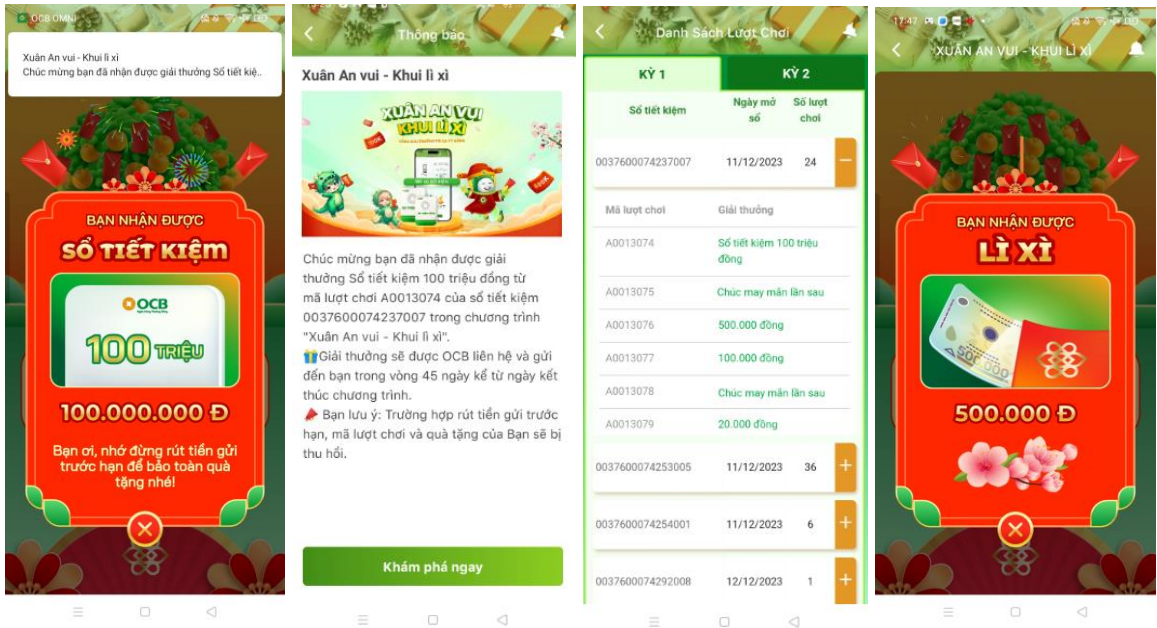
OCB OMNI

Xuân An vui - Khui lì xì
Chúc mừng bạn đã nhận được giải thưởng Sổ tiết kiệ..

BẠN NHẬN ĐƯỢC
SỔ TIẾT KIỆM

OCB
100 TRIỆU

100.000.000 Đ

Bạn ơi, nhớ đừng rút tiền gửi trước hạn để bảo toàn quà tặng nhé!

Thông báo

Xuân An vui - Khui lì xì

XUÂN AN VUI
KHUI LÌ XÌ

Chúc mừng bạn đã nhận được giải thưởng Sổ tiết kiệm 100 triệu đồng từ mã lượt chơi A0013074 của sổ tiết kiệm 0037600074237007 trong chương trình "Xuân An vui - Khui lì xì".
🎁Giải thưởng sẽ được OCB liên hệ và gửi đến bạn trong vòng 45 ngày kể từ ngày kết thúc chương trình.
🧧 Bạn lưu ý: Trường hợp rút tiền gửi trước hạn, mã lượt chơi và quà tặng của Bạn sẽ bị thu hồi.

Khám phá ngay

Danh Sách Lượt Chơi

KỲ 1 | KỲ 2

| Sổ tiết kiệm | Ngày mở sổ | Số lượt chơi |
|---|---|---|
| 0037600074237007 | 11/12/2023 | 24 |

| Mã lượt chơi | Giải thưởng |
|---|---|
| A0013074 | Sổ tiết kiệm 100 triệu đồng |
| A0013075 | Chúc may mắn lần sau |
| A0013076 | 500.000 đồng |
| A0013077 | 100.000 đồng |
| A0013078 | Chúc may mắn lần sau |
| A0013079 | 20.000 đồng |

| Sổ tiết kiệm | Ngày mở sổ | Số lượt chơi |
|---|---|---|
| 0037600074253005 | 11/12/2023 | 36 |
| 0037600074254001 | 11/12/2023 | 6 |
| 0037600074292008 | 12/12/2023 | 1 |

17:47

XUÂN AN VUI - KHUI LÌ XÌ

BẠN NHẬN ĐƯỢC
LÌ XÌ

500.000 Đ